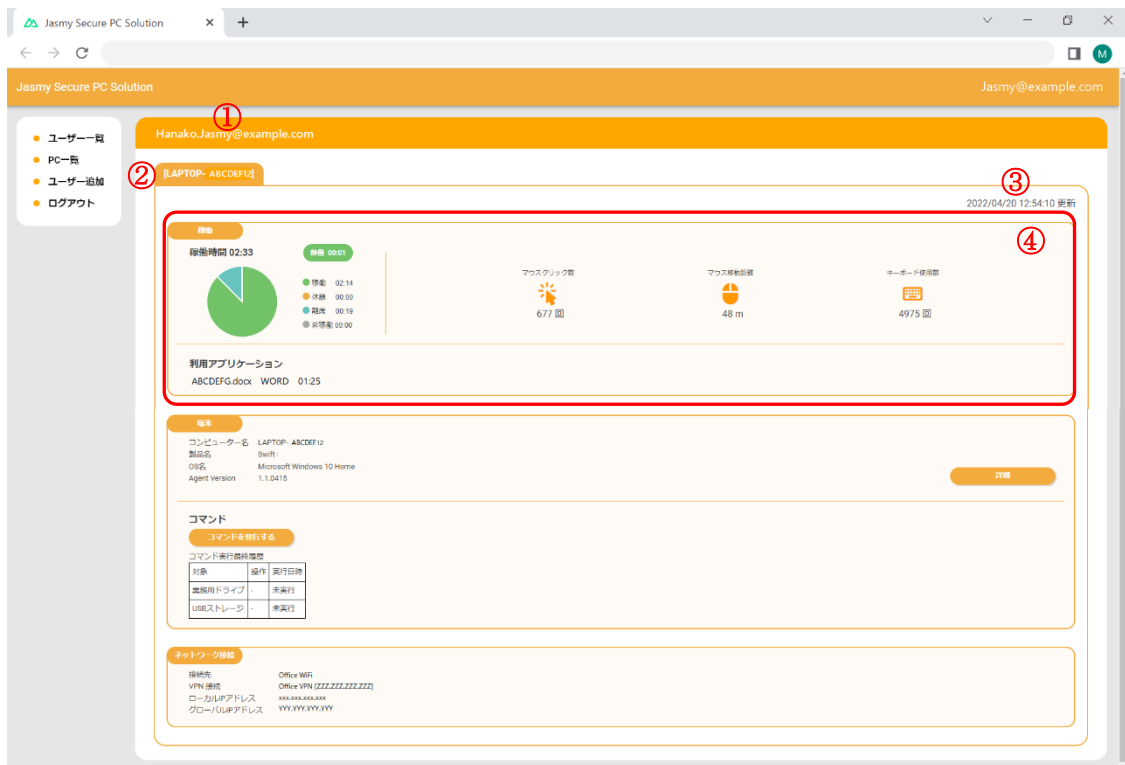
Jasmy Secure PC Solution ×
+

Jasmy Secure PC Solution
Jasmy@example.com

ユーザー一覧
PC一覧
ユーザー追加
ログアウト

①
Hanako.Jasmy@example.com

②
[LAPTOP- ABCDEF12]

③
2022/04/20 12:54:10 更新

④
稼働
稼働時間 02:33
稼働 00:01
稼動 02:14
休憩 00:00
離席 00:19
非稼動 00:00

マウスクリック数
677 回
マウス移動距離
48 m
キーボード使用数
4975 回

利用アプリケーション
ABCDEFG.docx WORD 01:25

端末
コンピューター名 LAPTOP- ABCDEF12
製品名 Swift
OS名 Microsoft Windows 10 Home
Agent Version 1.1.0415
詳細

コマンド
コマンドを発行する
コマンド実行最終履歴

| 対象 | 操作 | 実行日時 |
|---|---|---|
| 業務用ドライブ | - | 未実行 |
| USBストレージ | - | 未実行 |

ネットワーク接続
接続先 Office WiFi
VPN 接続 Office VPN [ZZZ.ZZZ.ZZZ.ZZZ]
ローカルIPアドレス xxx.xxx.xxx.xxx
グローバルIPアドレス YYY.YYY.YYY.YYY